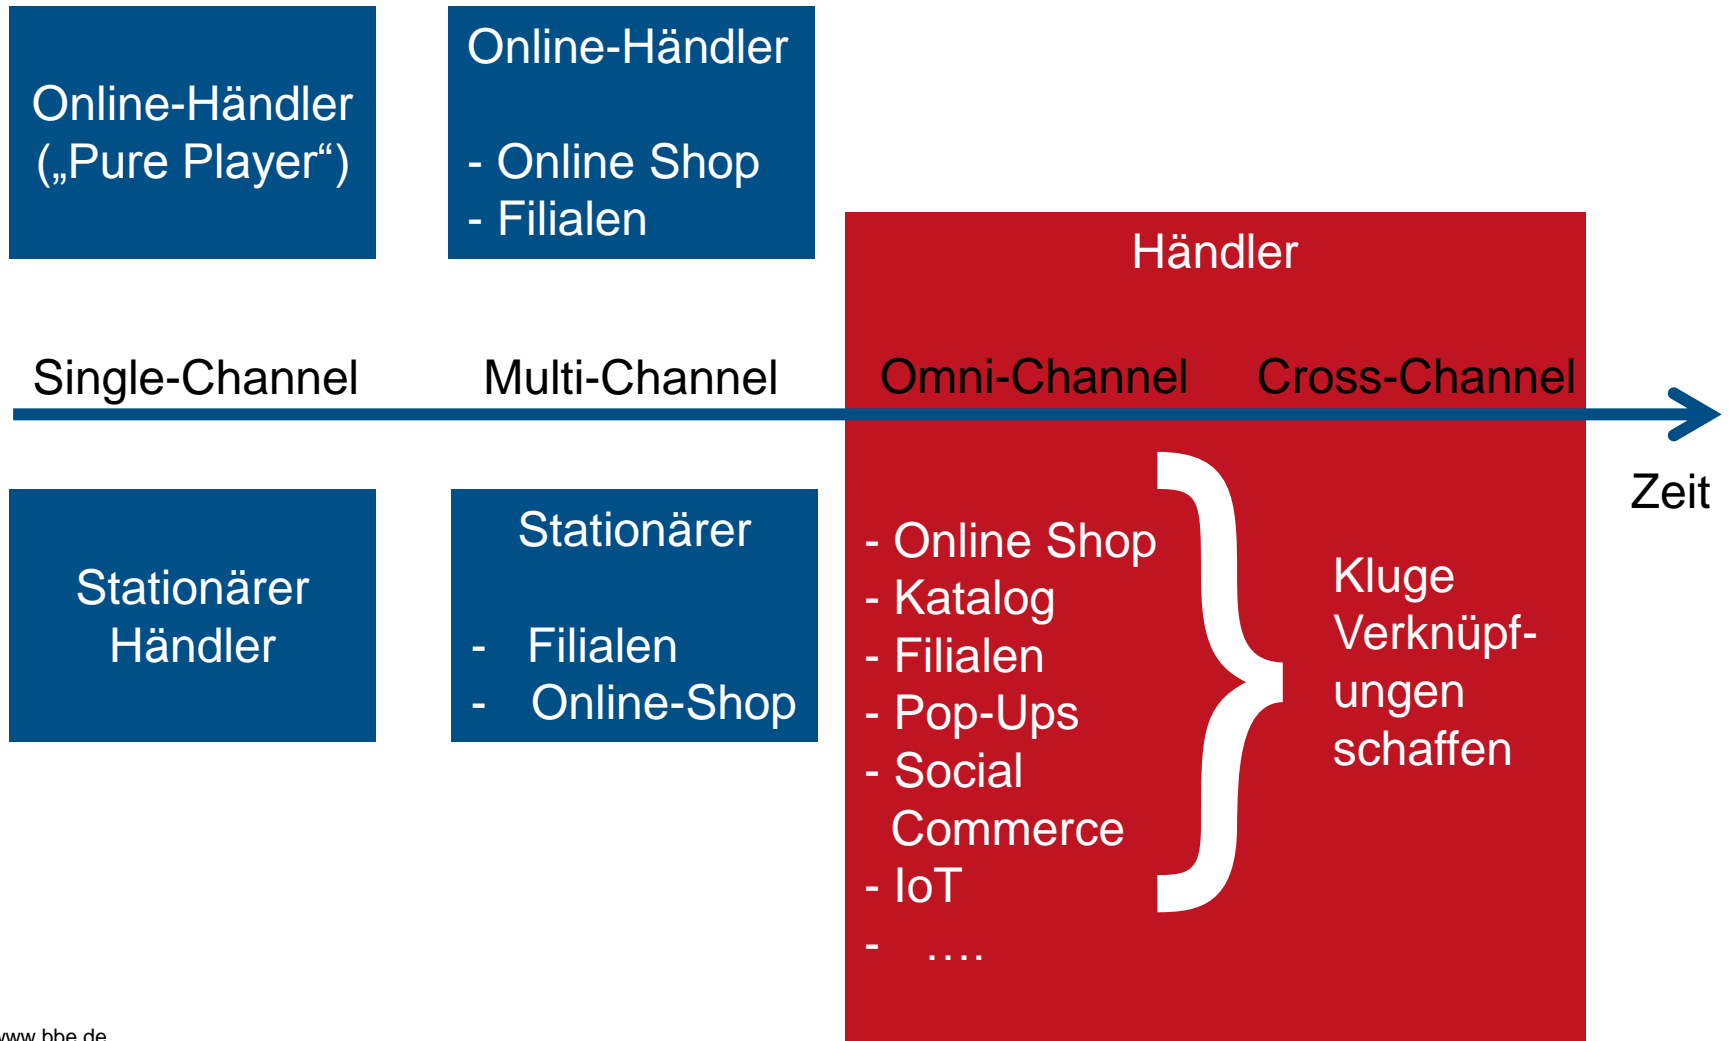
Online-Händler („Pure Player“)

Online-Händler

- Online Shop
- Filialen

Händler

Single-Channel

Multi-Channel

Omni-Channel

Cross-Channel

Zeit

Stationärer Händler

Stationärer

- Filialen
- Online-Shop

- Online Shop
- Katalog
- Filialen
- Pop-Ups
- Social Commerce
- IoT
- ….

Kluge Verknüpfungen schaffen

www.bbe.de